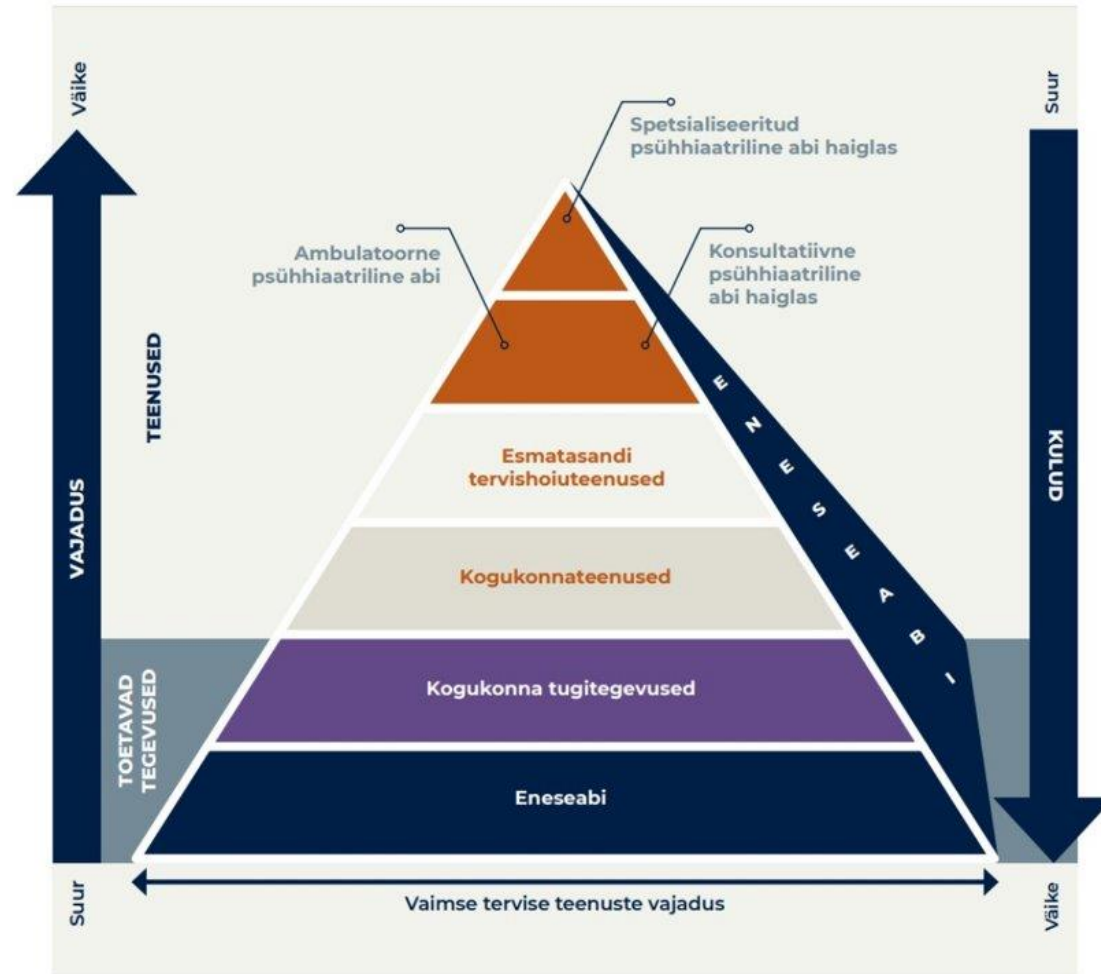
Väike

VAJADUS

TEENUSED

TOETAVAD TEGEVUSED

Suur

Spetsialiseeritud psühhiaatriline abi haiglas

Ambulatoorne psühhiaatriline abi

Konsultatiivne psühhiaatriline abi haiglas

Esmatasandi tervishoiuteenused

Kogukonnateenused

Kogukonna tugitegevused

Eneseabi

ENESEABI

Suur

KULUD

Väike

Vaimse tervise teenuste vajadus